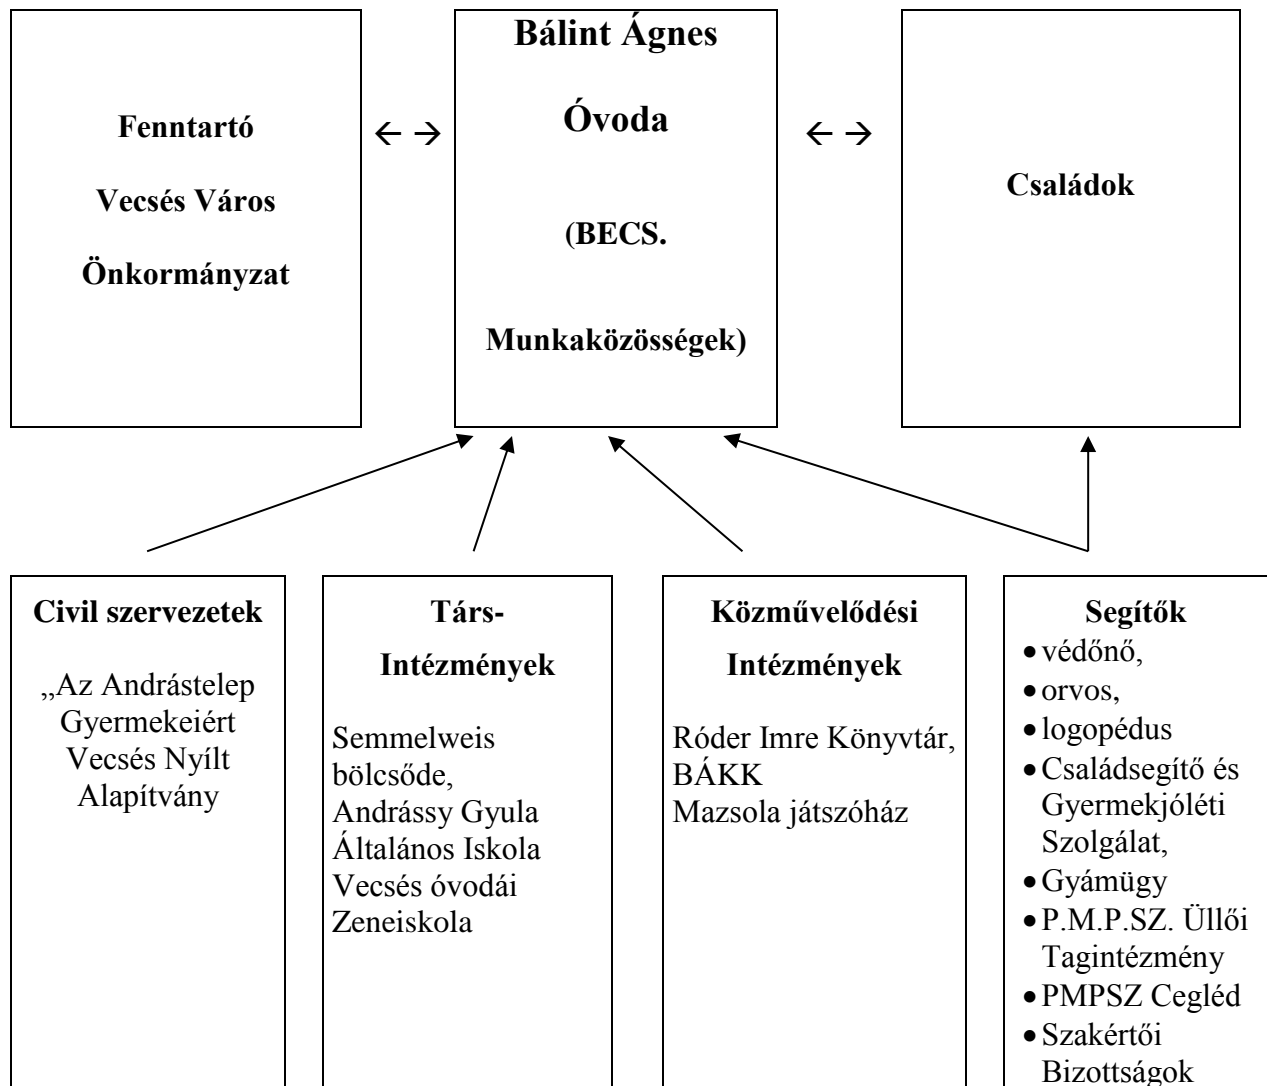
**Fenntartó**

**Vecsés Város**

**Önkormányzat**

← →

**Bálint Ágnes**

**Óvoda**

**(BECS.**

**Munkaközösségek)**

← →

**Családok**

**Civil szervezetek**

„Az Andrástelep Gyermekeiért Vecsés Nyílt Alapítvány

**Társ-**

**Intézmények**

Semmelweis bölcsőde, Andrássy Gyula Általános Iskola Vecsés óvodái Zeneiskola

**Közművelődési**

**Intézmények**

Róder Imre Könyvtár, BÁKK Mazsola játszóház

**Segítők**

- védőnő,
- orvos,
- logopédus
- Családsegítő és Gyermekjóléti Szolgálat,
- Gyámügy
- P.M.P.SZ. Üllői Tagintézmény
- PMPSZ Cegléd
- Szakértői Bizottságok